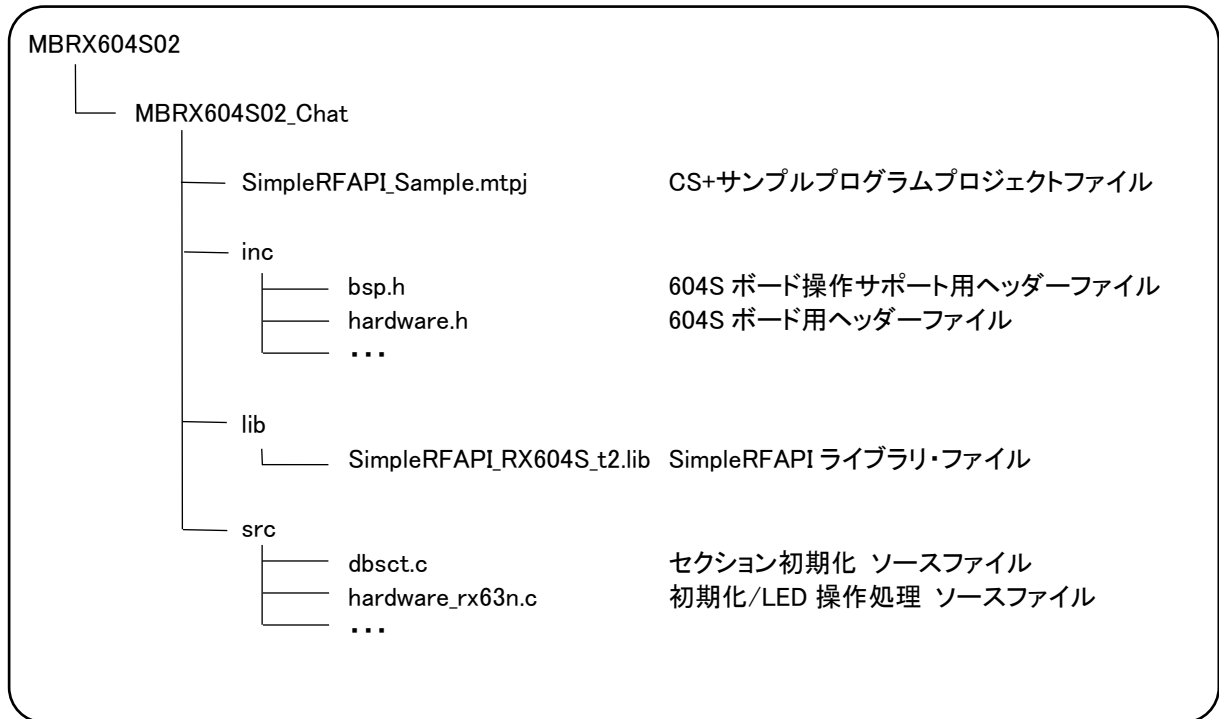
MBRX604S02

MBRX604S02_Chat

SimpleRFAPI_Sample.mtpj　CS+サンプルプログラムプロジェクトファイル

inc

bsp.h　604S ボード操作サポート用ヘッダーファイル

hardware.h　604S ボード用ヘッダーファイル

・・・

lib

SimpleRFAPI_RX604S_t2.lib　SimpleRFAPI ライブラリ・ファイル

src

dbsct.c　セクション初期化 ソースファイル

hardware_rx63n.c　初期化/LED 操作処理 ソースファイル

・・・